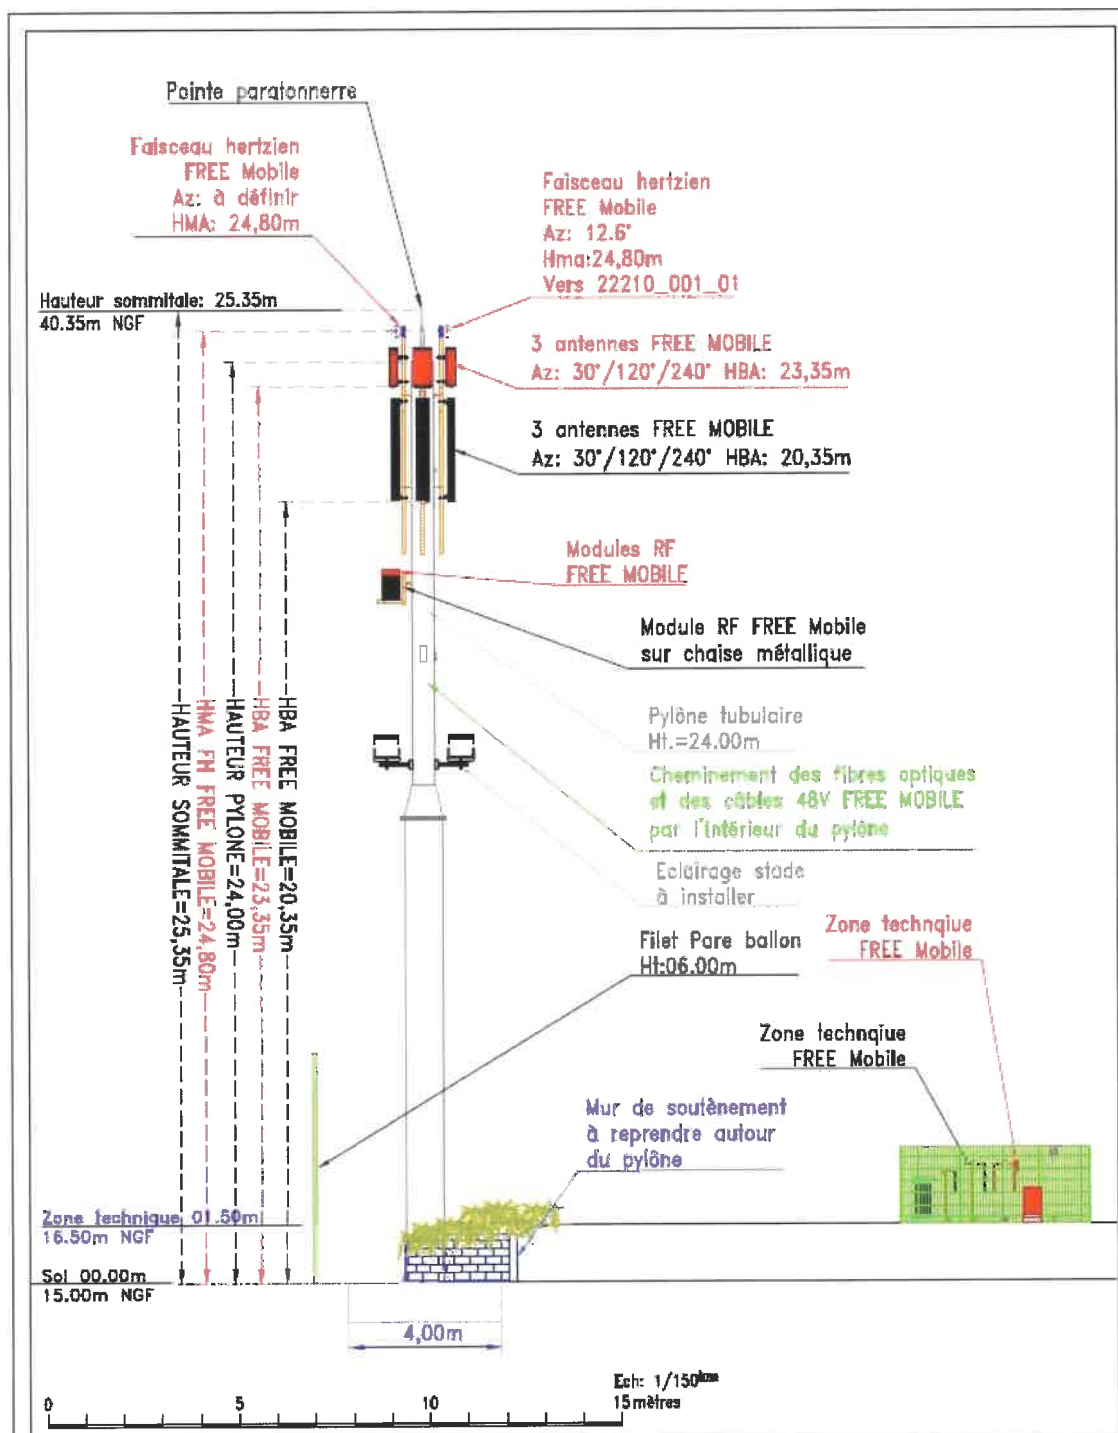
Pointe paratonnerre

Faisceau hertzien
FREE Mobile
Az: à définir
HMA: 24,80m

Faisceau hertzien
FREE Mobile
Az: 12.6°
Hma:24,80m
Vers 22210_001_01

Hauteur sommitale: 25.35m
40.35m NGF

3 antennes FREE MOBILE
Az: 30°/120°/240° HBA: 23,35m

3 antennes FREE MOBILE
Az: 30°/120°/240° HBA: 20,35m

Modules RF
FREE MOBILE

Module RF FREE Mobile
sur chaise métallique

Pylône tubulaire
Ht.=24.00m

Cheminement des fibres optiques
et des câbles 48V FREE MOBILE
par l'intérieur du pylône

Eclairage stade
à installer

HAUTEUR SOMMITALE=25,35m
HMA FH FREE MOBILE=24,80m
HAUTEUR PYLONE=24,00m
HBA FREE MOBILE=23,35m
HBA FREE MOBILE=20,35m

Filet Pare ballon
Ht:06.00m

Zone technqiue
FREE Mobile

Zone technqiue
FREE Mobile

Mur de soutènement
à reprendre autour
du pylône

Zone technique 01.50m
16.50m NGF

Sol 00.00m
15.00m NGF

4,00m

Ech: 1/150$^{ème}$
15mètres

0
5
10